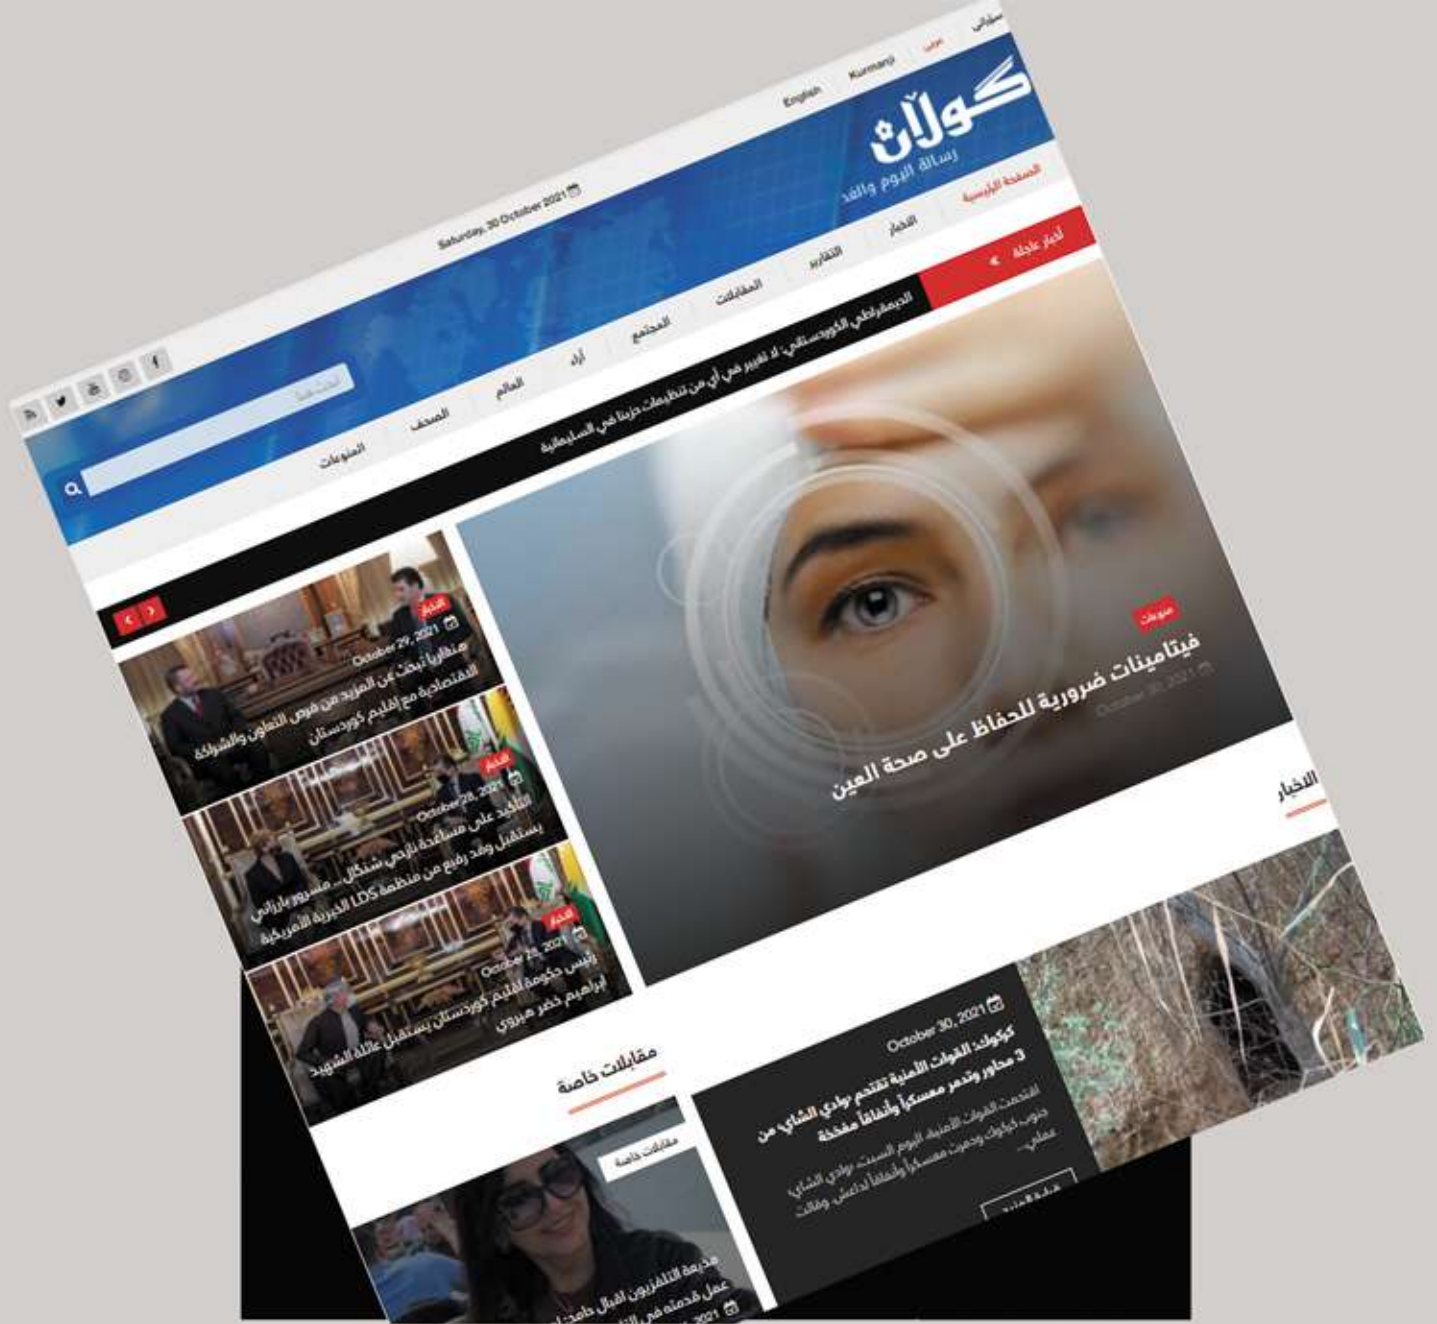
سۆرانی عربي Kurmanji English

گولان
رسالة اليوم والغد

Saturday, 30 October 2021

الصفحة الرئيسية الاخبار التقارير المقابلات المجتمع آراء العالم الصحف المنوعات

أخبار عاجلة
الديمقراطي الكوردستاني: لا تقرير في أي من تنظيمات حزبنا في السليمانية

منوعات
فيتامينات ضرورية للحفاظ على صحة العين
October 30, 2021

الاخبار
October 29, 2021
منظاريا تبحث عن المزيد من فرص التعاون والشراكة الاقتصادية مع إقليم كوردستان

الاخبار
October 28, 2021
التأكيد على مساعدة نازحي شنگال... مسرور بارزاني يستقبل وفد رفيع من منظمة LDS الخيرية الأمريكية

الاخبار
October 2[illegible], 2021
رئيس حكومة إقليم كوردستان يستقبل عائلة الشهيد إبراهيم خضر هيروي

الاخبار
October 30, 2021
كركوك: القوات الأمنية تقتحم وادي الشاي من 3 محاور وتدمر معسكراً وأنفاقاً مفخخة
اقتحمت القوات الأمنية، اليوم السبت، وادي الشاي جنوب كركوك وحطمت معسكراً وأنفاقاً لداعش وقالت عمليات...

مقابلات خاصة
مقابلات خاصة
مديرة التلفزيون اقبال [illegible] عمل قدمته في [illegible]
2021